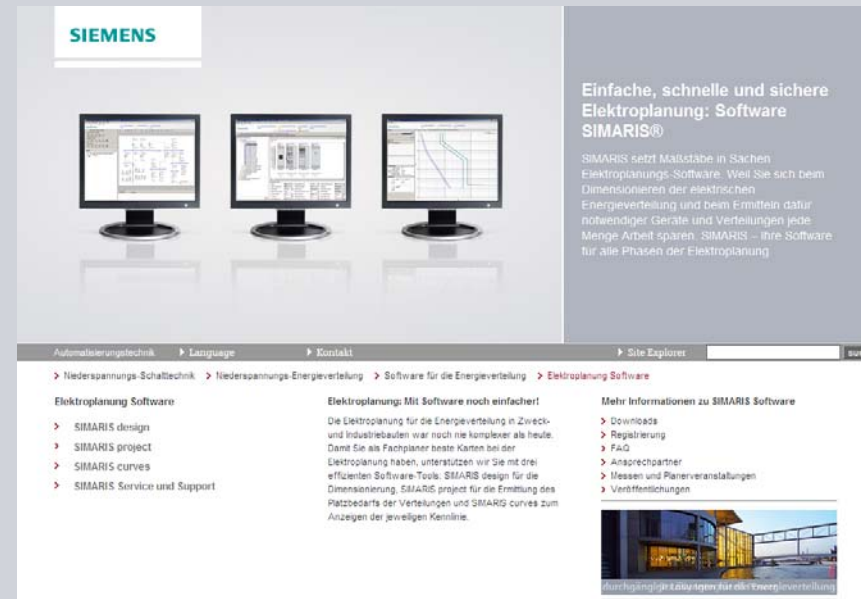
SIEMENS

Einfache, schnelle und sichere Elektroplanung: Software SIMARIS®

SIMARIS setzt Maßstäbe in Sachen Elektroplanungs-Software. Weil Sie sich beim Dimensionieren der elektrischen Energieverteilung und beim Ermitteln dafür notwendiger Geräte und Verteilungen jede Menge Arbeit sparen. SIMARIS – Ihre Software für alle Phasen der Elektroplanung

Automatisierungstechnik ▸ Language ▸ Kontakt ▸ Site Explorer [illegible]

> Niederspannungs-Schalttechnik > Niederspannungs-Energieverteilung > Software für die Energieverteilung > Elektroplanung Software

Elektroplanung Software

> SIMARIS design
> SIMARIS project
> SIMARIS curves
> SIMARIS Service und Support

Elektroplanung: Mit Software noch einfacher!

Die Elektroplanung für die Energieverteilung in Zweck- und Industriebauten war noch nie komplexer als heute. Damit Sie als Fachplaner beste Karten bei der Elektroplanung haben, unterstützen wir Sie mit drei effizienten Software-Tools: SIMARIS design für die Dimensionierung, SIMARIS project für die Ermittlung des Platzbedarfs der Verteilungen und SIMARIS curves zum Anzeigen der jeweiligen Kennlinie.

Mehr Informationen zu SIMARIS Software

> Downloads
> Registrierung
> FAQ
> Ansprechpartner
> Messen und Planerveranstaltungen
> Veröffentlichungen

durchgängige Lösungen für die Energieverteilung